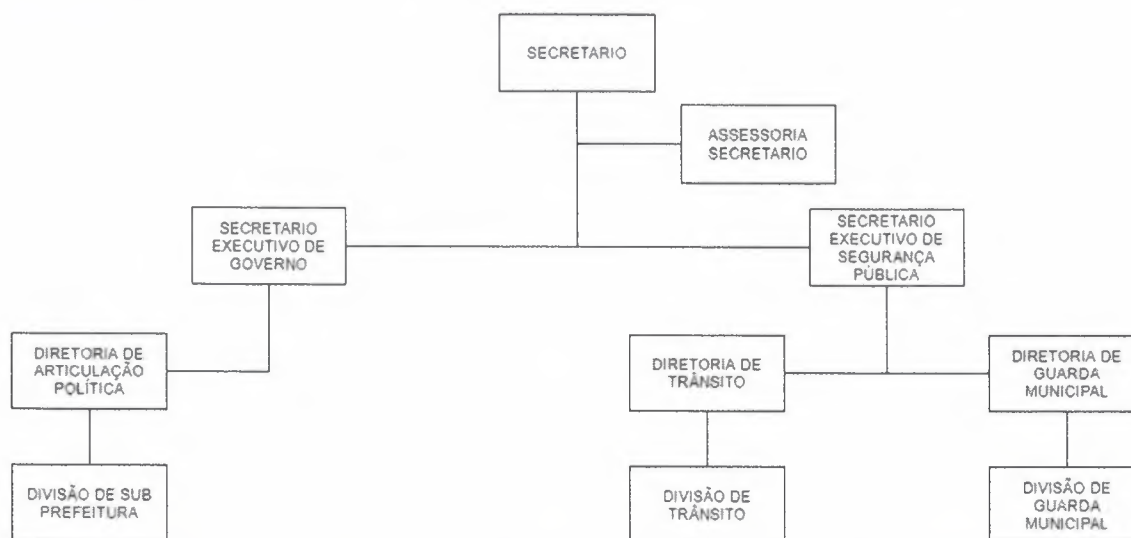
SECRETARIO

ASSESSORIA SECRETARIO

SECRETARIO EXECUTIVO DE GOVERNO

SECRETARIO EXECUTIVO DE SEGURANÇA PÚBLICA

DIRETORIA DE ARTICULAÇÃO POLÍTICA

DIVISÃO DE SUB PREFEITURA

DIRETORIA DE TRÂNSITO

DIVISÃO DE TRÂNSITO

DIRETORIA DE GUARDA MUNICIPAL

DIVISÃO DE GUARDA MUNICIPAL